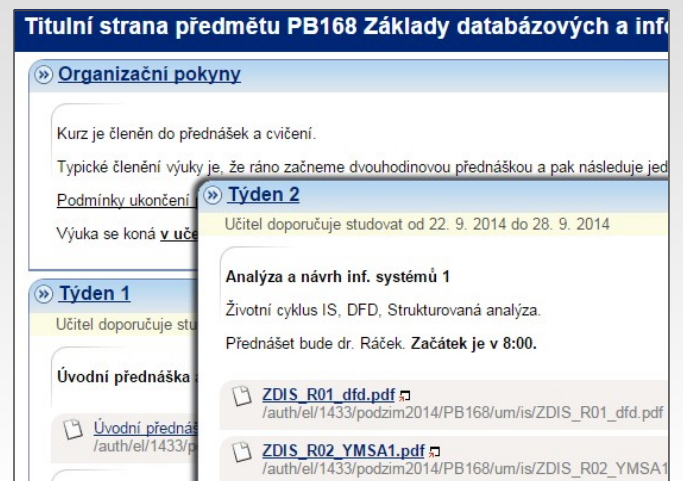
Titulní strana předmětu PB168 Základy databázových a info

» Organizační pokyny

Kurz je členěn do přednášek a cvičení.

Typické členění výuky je, že ráno začneme dvouhodinovou přednáškou a pak následuje jed

Podmínky ukončení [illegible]

Výuka se koná v uč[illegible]

» Týden 1

Učitel doporučuje stu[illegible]

Úvodní přednáška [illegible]

Úvodní přednáš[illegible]
/auth/el/1433/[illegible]

» Týden 2

Učitel doporučuje studovat od 22. 9. 2014 do 28. 9. 2014

Analýza a návrh inf. systémů 1

Životní cyklus IS, DFD, Strukturovaná analýza.

Přednášet bude dr. Ráček. Začátek je v 8:00.

ZDIS_R01_dfd.pdf
/auth/el/1433/podzim2014/PB168/um/is/ZDIS_R01_dfd.pdf

ZDIS_R02_YMSA1.pdf
/auth/el/1433/podzim2014/PB168/um/is/ZDIS_R02_YMSA1